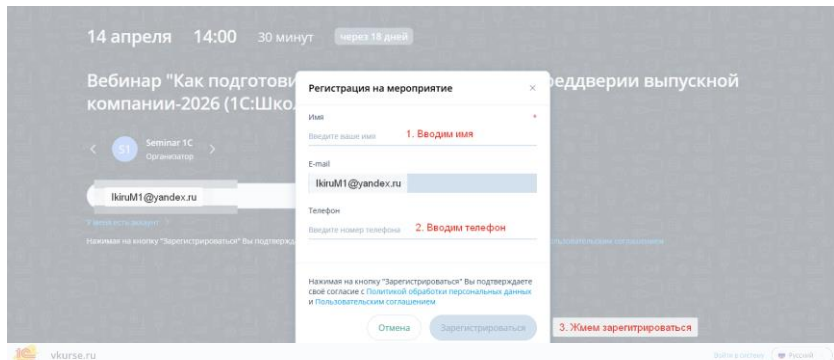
14 апреля 14:00 30 минут через 18 дней

Вебинар "Как подготови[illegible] преддверии выпускной компании-2026 (1С:Шко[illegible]

S1 Seminar 1C Организатор

IkiruM1@yandex.ru

У меня есть аккаунт

Нажимая на кнопку "Зарегистрироваться" Вы подтвержд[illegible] Пользовательским соглашением

Регистрация на мероприятие ×

Имя *

Введите ваше имя 1. Вводим имя

E-mail

IkiruM1@yandex.ru

Телефон

Введите номер телефона 2. Вводим телефон

Нажимая на кнопку "Зарегистрироваться" Вы подтверждаете свое согласие с Политикой обработки персональных данных и Пользовательским соглашением

Отмена Зарегистрироваться 3. Жмем зарегитрироваться

vkurse.ru

Войти в систему Русский